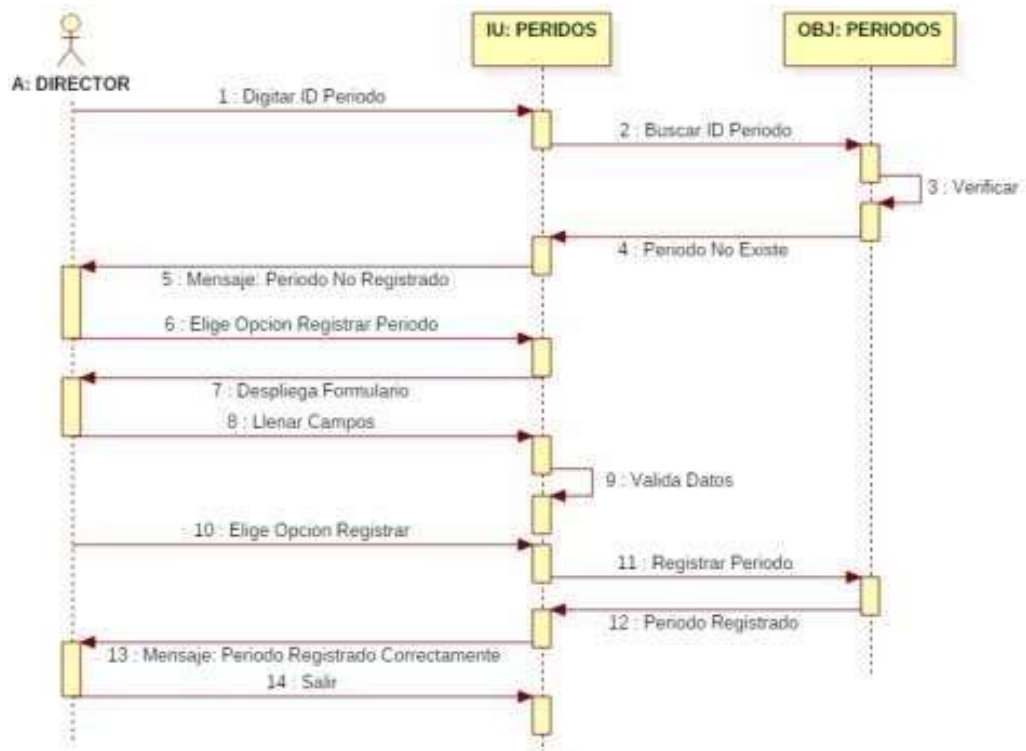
A: DIRECTOR

IU: PERIDOS

OBJ: PERIODOS

1 : Digitar ID Periodo

2 : Buscar ID Periodo

3 : Verificar

4 : Periodo No Existe

5 : Mensaje: Periodo No Registrado

6 : Elige Opcion Registrar Periodo

7 : Despliega Formulario

8 : Llenar Campos

9 : Valida Datos

10 : Elige Opcion Registrar

11 : Registrar Periodo

12 : Periodo Registrado

13 : Mensaje: Periodo Registrado Correctamente

14 : Salir